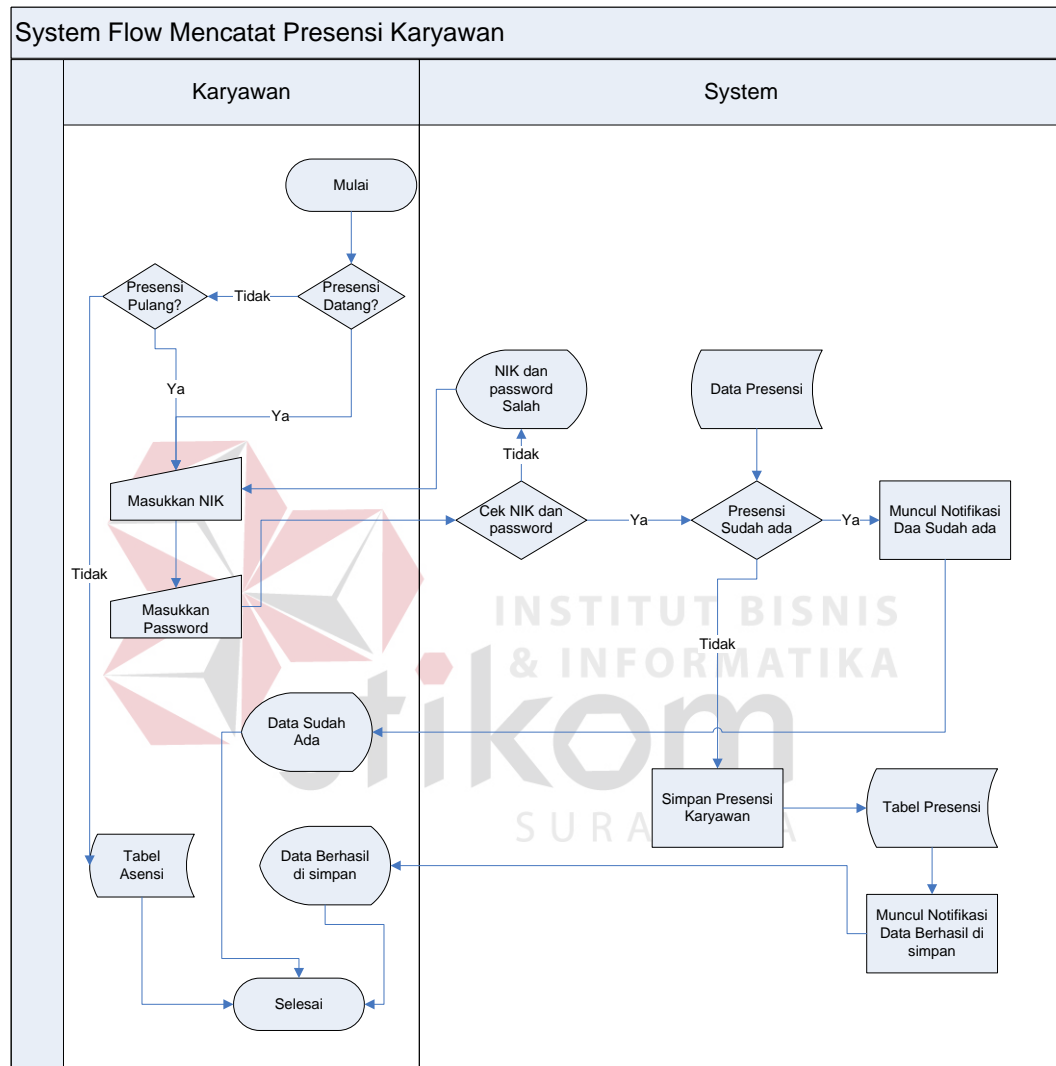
System Flow Mencatat Presensi Karyawan

Karyawan

System

Mulai

Presensi Pulang?

Tidak

Presensi Datang?

Ya

Ya

NIK dan password Salah

Data Presensi

Tidak

Masukkan NIK

Cek NIK dan password

Ya

Presensi Sudah ada

Ya

Muncul Notifikasi Daa Sudah ada

Tidak

Masukkan Password

INSTITUT BISNIS & INFORMATIKA

Tidak

Data Sudah Ada

stikom

Simpan Presensi Karyawan

Tabel Presensi

SURABAYA

Tabel Asensi

Data Berhasil di simpan

Muncul Notifikasi Data Berhasil di simpan

Selesai